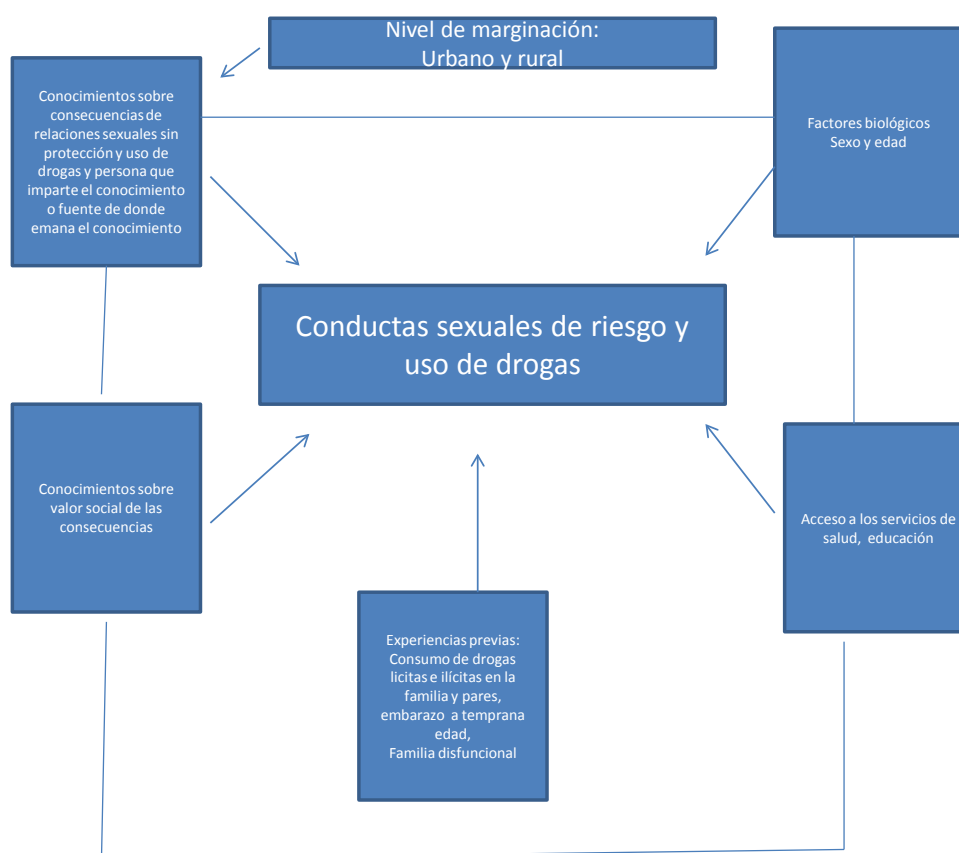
Nivel de marginación:
Urbano y rural

Conocimientos sobre consecuencias de relaciones sexuales sin protección y uso de drogas y persona que imparte el conocimiento o fuente de donde emana el conocimiento

Factores biológicos
Sexo y edad

Conductas sexuales de riesgo y uso de drogas

Conocimientos sobre valor social de las consecuencias

Acceso a los servicios de salud, educación

Experiencias previas:
Consumo de drogas licitas e ilícitas en la familia y pares,
embarazo a temprana edad,
Familia disfuncional